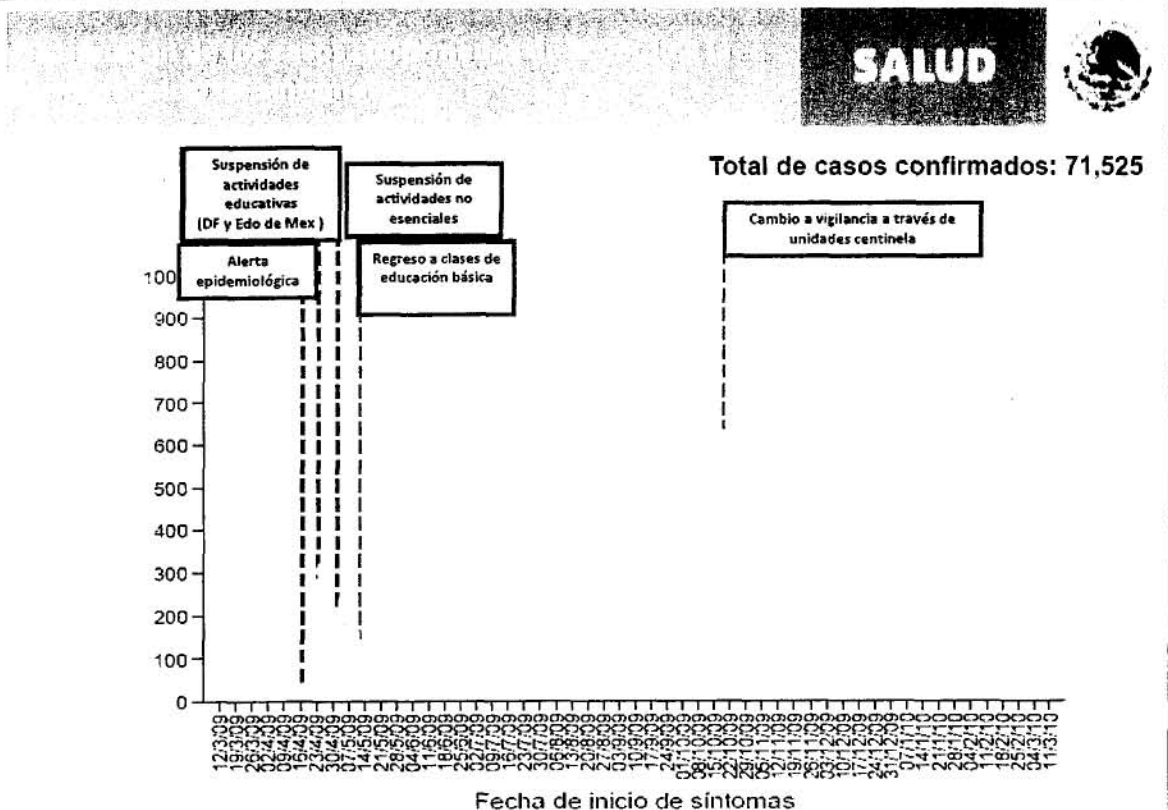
SALUD

Suspensión de actividades educativas (DF y Edo de Mex)

Suspensión de actividades no esenciales

Total de casos confirmados: 71,525

Cambio a vigilancia a través de unidades centinela

Alerta epidemiológica

Regreso a clases de educación básica

100
900
800
700
600
500
400
300
200
100
0

12/3/09 19/3/09 26/3/09 02/4/09 09/4/09 16/4/09 23/4/09 30/4/09 07/5/09 14/5/09 21/5/09 28/5/09 04/6/09 11/6/09 18/6/09 25/6/09 02/7/09 09/7/09 16/7/09 23/7/09 30/7/09 06/8/09 13/8/09 20/8/09 27/8/09 03/9/09 10/9/09 17/9/09 24/9/09 01/10/09 08/10/09 15/10/09 22/10/09 29/10/09 05/11/09 12/11/09 19/11/09 26/11/09 03/12/09 10/12/09 17/12/09 24/12/09 31/12/09 07/1/10 14/1/10 21/1/10 28/1/10 04/2/10 11/2/10 18/2/10 25/2/10 04/3/10 11/3/10

Fecha de inicio de síntomas